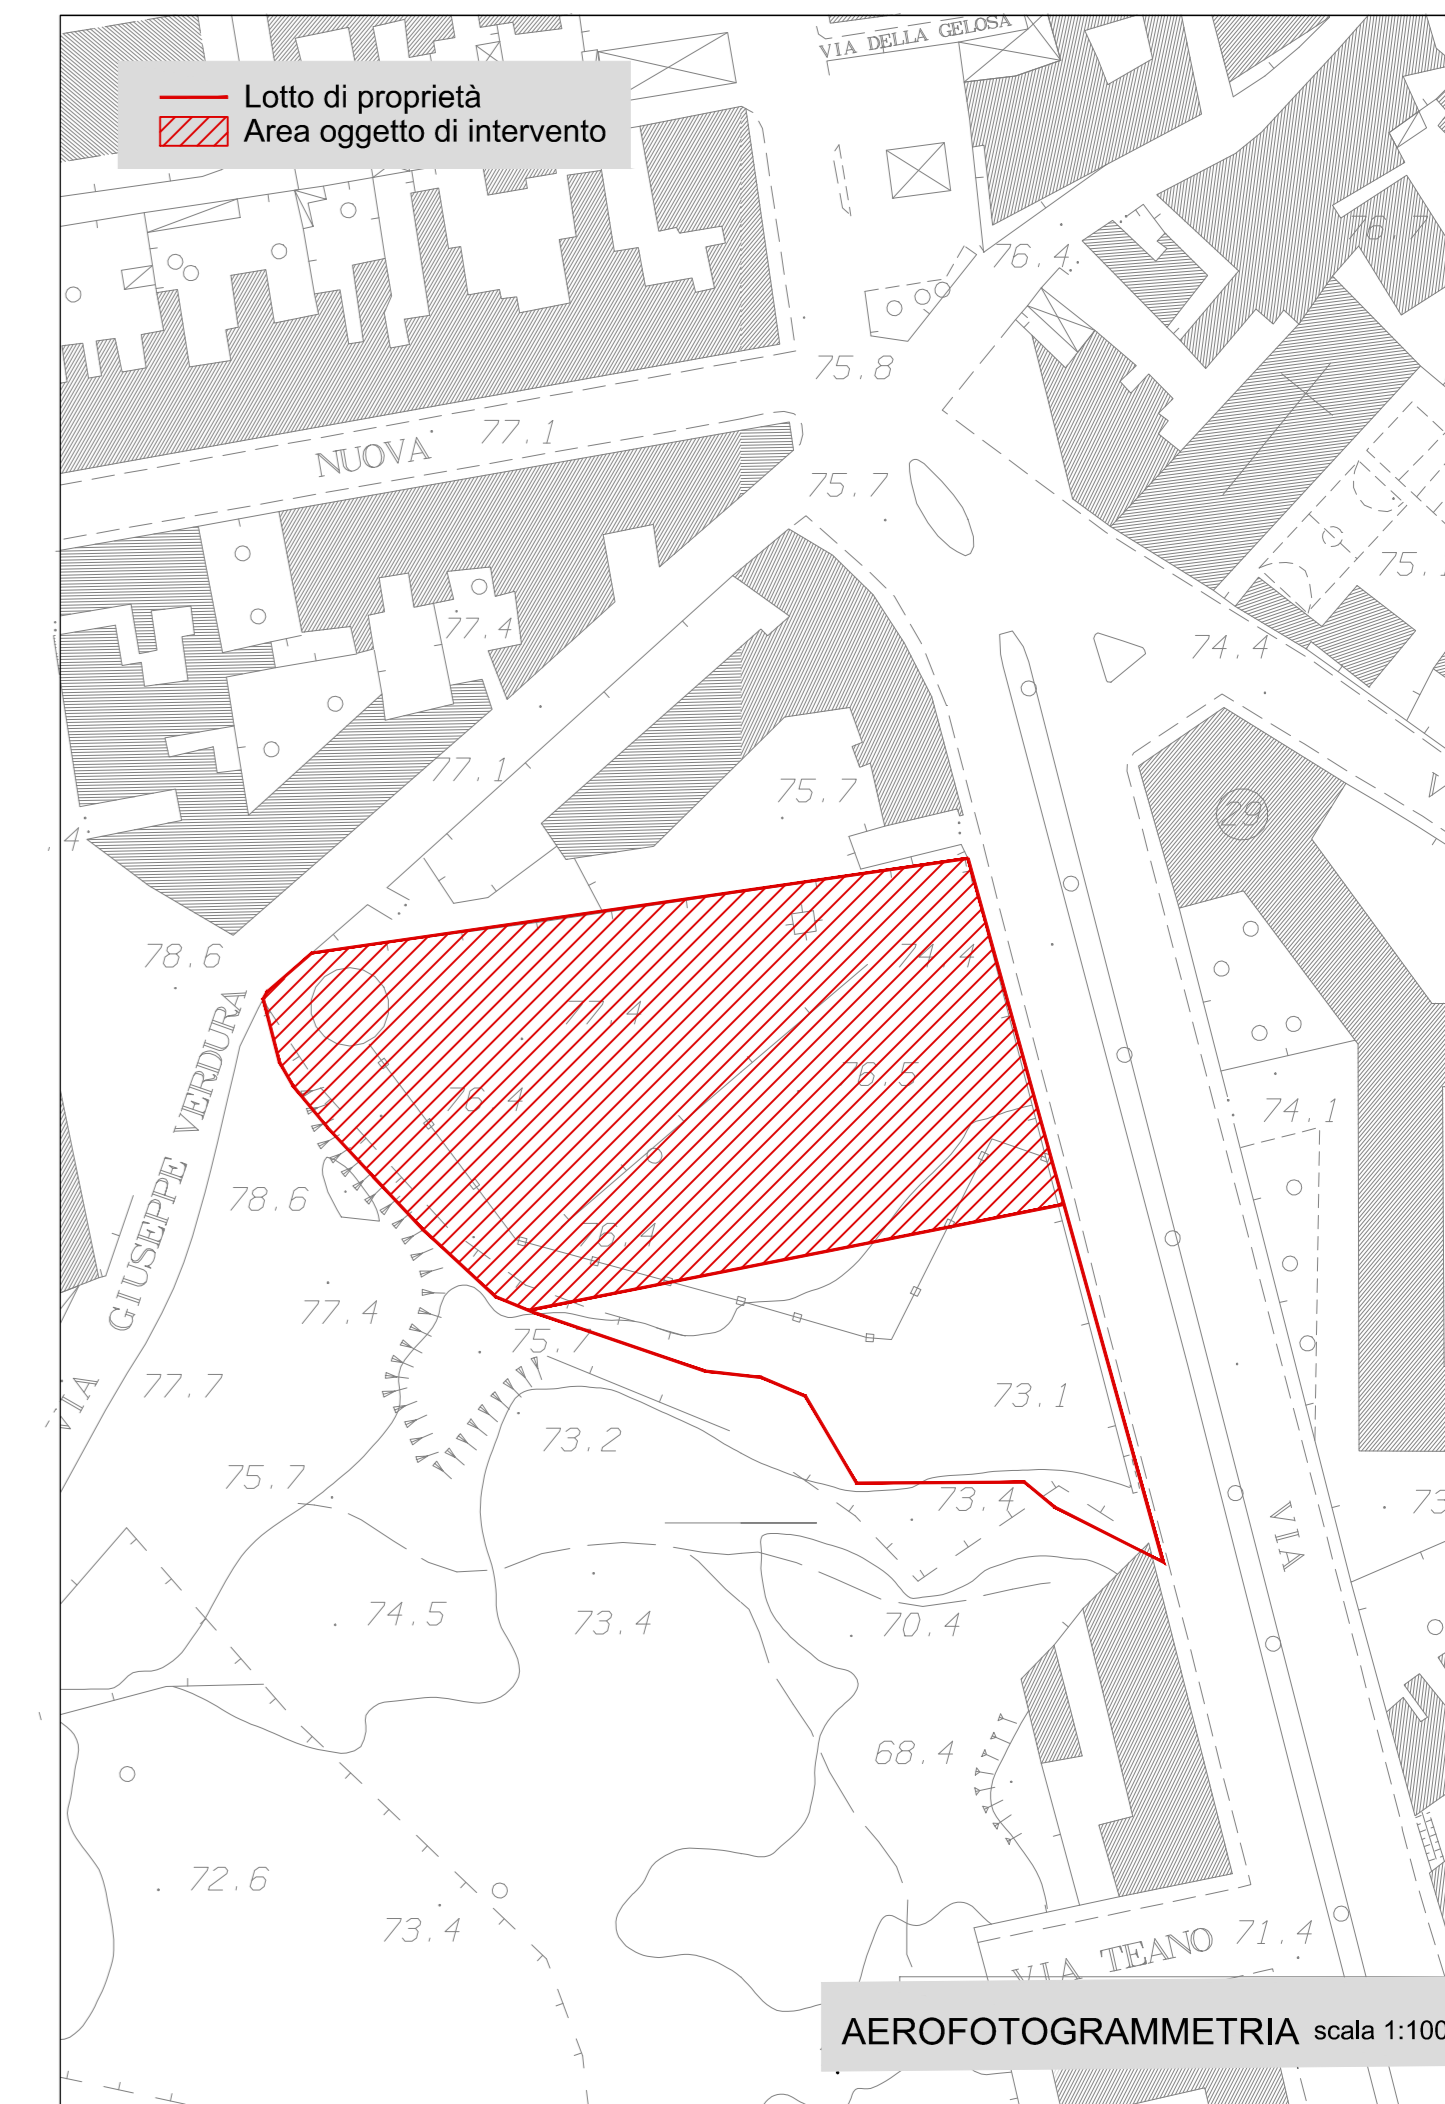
Lotto di proprietà
Area oggetto di intervento

VIA DELLA GELOSA

76.7
76.4
75.8
NUOVA
77.1
75.7
75.
74.4
77.4
77.1
75.7
V
29
4
78.6
74.4
77.4
76.5
76.4
VIA GIUSEPPE VERDURA
74.1
78.6
76.4
77.4
75.7
77.7
73.1
73.2
75.7
73.4
VIA
73
74.5
73.4
70.4
68.4
72.6
73.4
VIA TEANO
71.4

AEROFOTOGRAMMETRIA scala 1:100